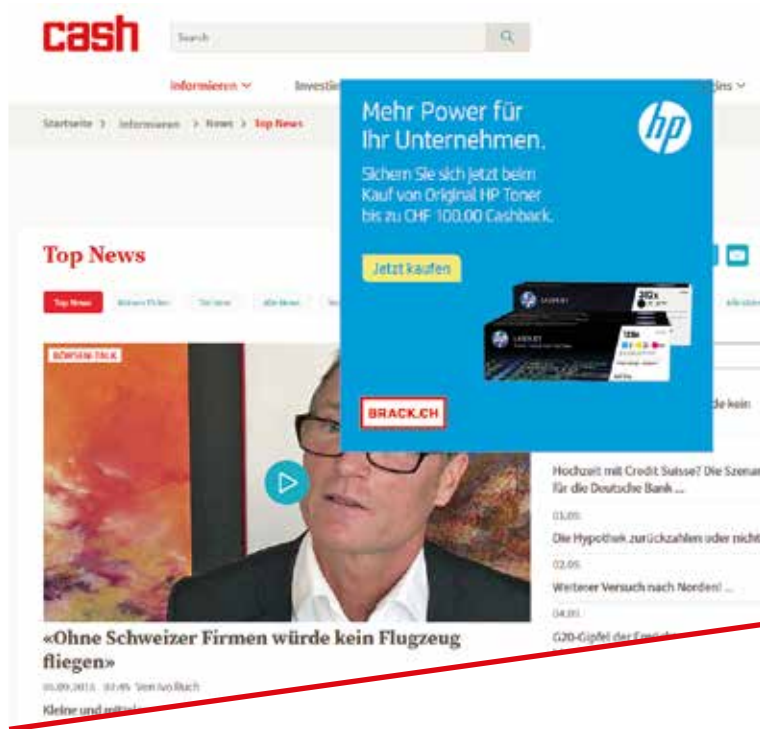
cash

Search

Informieren ∨ Investie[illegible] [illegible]ins ∨

Startseite > Informieren > News > Top News

Mehr Power für Ihr Unternehmen.

Sichern Sie sich jetzt beim Kauf von Original HP Toner bis zu CHF 100.00 Cashback.

Jetzt kaufen

BRACK.CH

Top News

Top News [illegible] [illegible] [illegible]

BÖRSEN-TALK

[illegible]de kein

Hochzeit mit Credit Suisse? Die Szenar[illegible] für die Deutsche Bank ...

03.05.

Die Hypothek zurückzahlen oder nicht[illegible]

02.05.

Weiterer Versuch nach Norden! ...

04.05.

G20-Gipfel der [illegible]

«Ohne Schweizer Firmen würde kein Flugzeug fliegen»

05.05.2015 03:45 Von Ivo Ruch

Kleine und mittel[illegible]